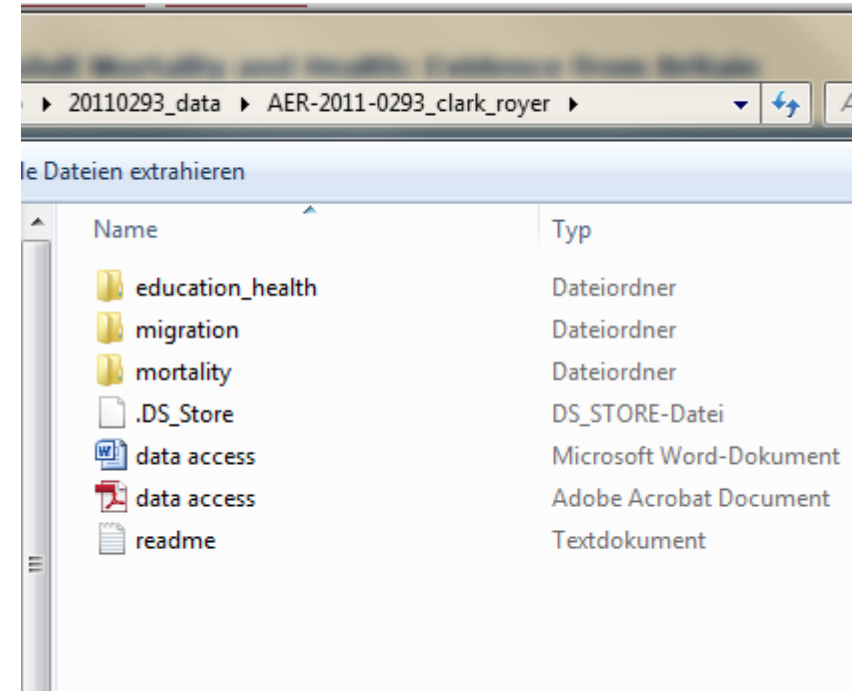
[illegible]

▸ 20110293_data ▸ AER-2011-0293_clark_royer ▸

le Dateien extrahieren

| Name | Typ |
|---|---|
| education_health | Dateiordner |
| migration | Dateiordner |
| mortality | Dateiordner |
| .DS_Store | DS_STORE-Datei |
| data access | Microsoft Word-Dokument |
| data access | Adobe Acrobat Document |
| readme | Textdokument |